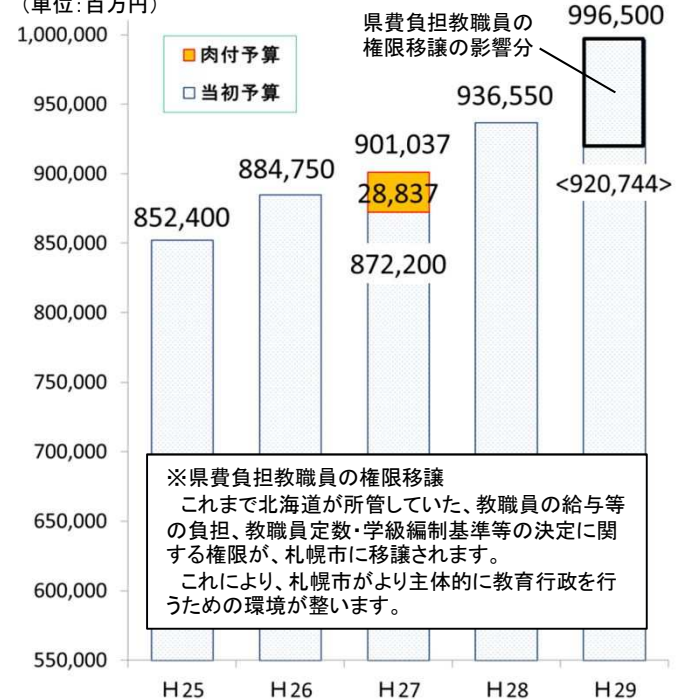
（単位：百万円）

1,000,000
950,000
900,000
850,000
800,000
750,000
700,000
650,000
600,000
550,000

■肉付予算
□当初予算

県費負担教職員の権限移譲の影響分

852,400
884,750
901,037
28,837
872,200
936,550
996,500
<920,744>

※県費負担教職員の権限移譲
これまで北海道が所管していた、教職員の給与等の負担、教職員定数・学級編制基準等の決定に関する権限が、札幌市に移譲されます。
これにより、札幌市がより主体的に教育行政を行うための環境が整います。

H25
H26
H27
H28
H29